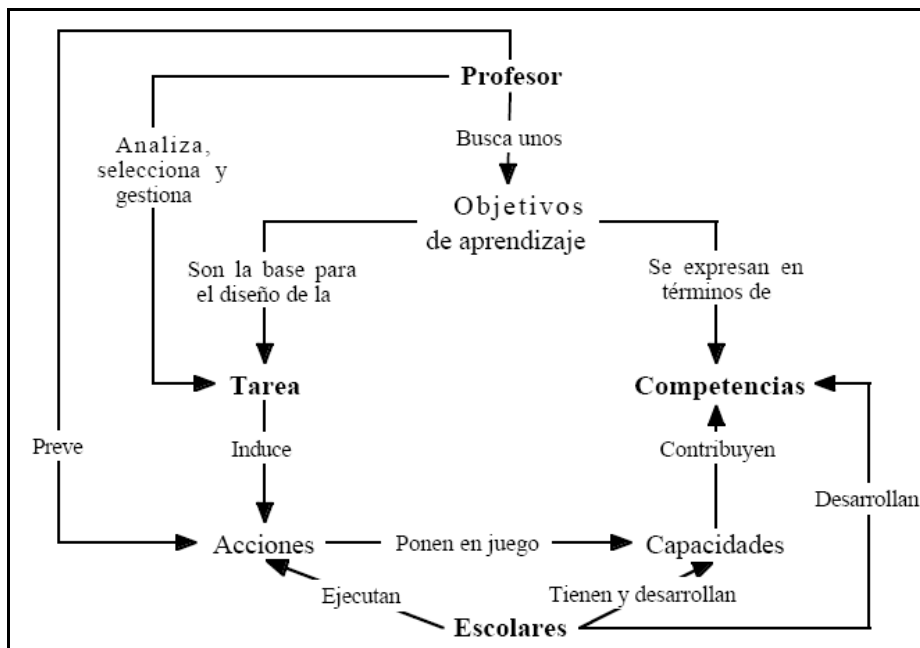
Profesor

Analiza, selecciona y gestiona

Busca unos

Objetivos de aprendizaje

Son la base para el diseño de la

Se expresan en términos de

Tarea

Competencias

Preve

Induce

Contribuyen

Desarrollan

Acciones

Ponen en juego

Capacidades

Ejecutan

Tienen y desarrollan

Escolares